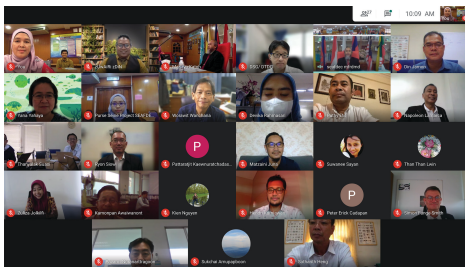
10:09 AM

Yetie Yahaya
Pariset Project 2019
Wolavat Wanaliwat
Sreika Rafika ani
Napoleon L. Lima
Thanyalak
Ayun Sean
Pattaradyi Kaewnantachaisa...
Mazuani Juma
Suwanee Sayan
Than Than Lwin
Zubika Jolkifli
Kamonpan Awaiwanont
Kien Nguyen
Peter Erick Cadapan
Sutchai Amuaupathoon